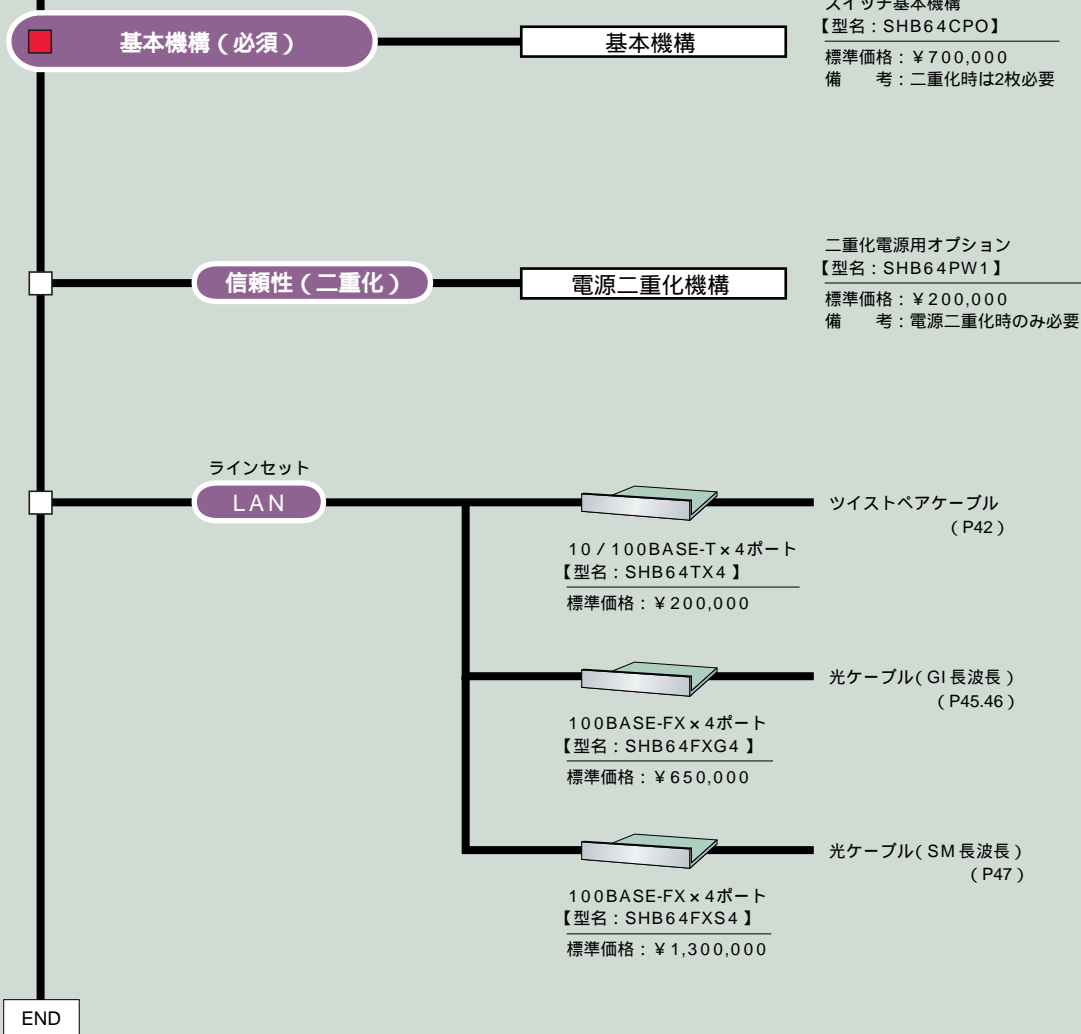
基本機構（必須）

基本機構

スイッチ基本機構
【型名：SHB64CPO】
標準価格：¥700,000
備　考：二重化時は2枚必要

信頼性（二重化）

電源二重化機構

二重化電源用オプション
【型名：SHB64PW1】
標準価格：¥200,000
備　考：電源二重化時のみ必要

ラインセット
LAN

ツイストペアケーブル
（P42）

10／100BASE-T×4ポート
【型名：SHB64TX4】
標準価格：¥200,000

光ケーブル（GI 長波長）
（P45.46）

100BASE-FX×4ポート
【型名：SHB64FXG4】
標準価格：¥650,000

光ケーブル（SM 長波長）
（P47）

100BASE-FX×4ポート
【型名：SHB64FXS4】
標準価格：¥1,300,000

END